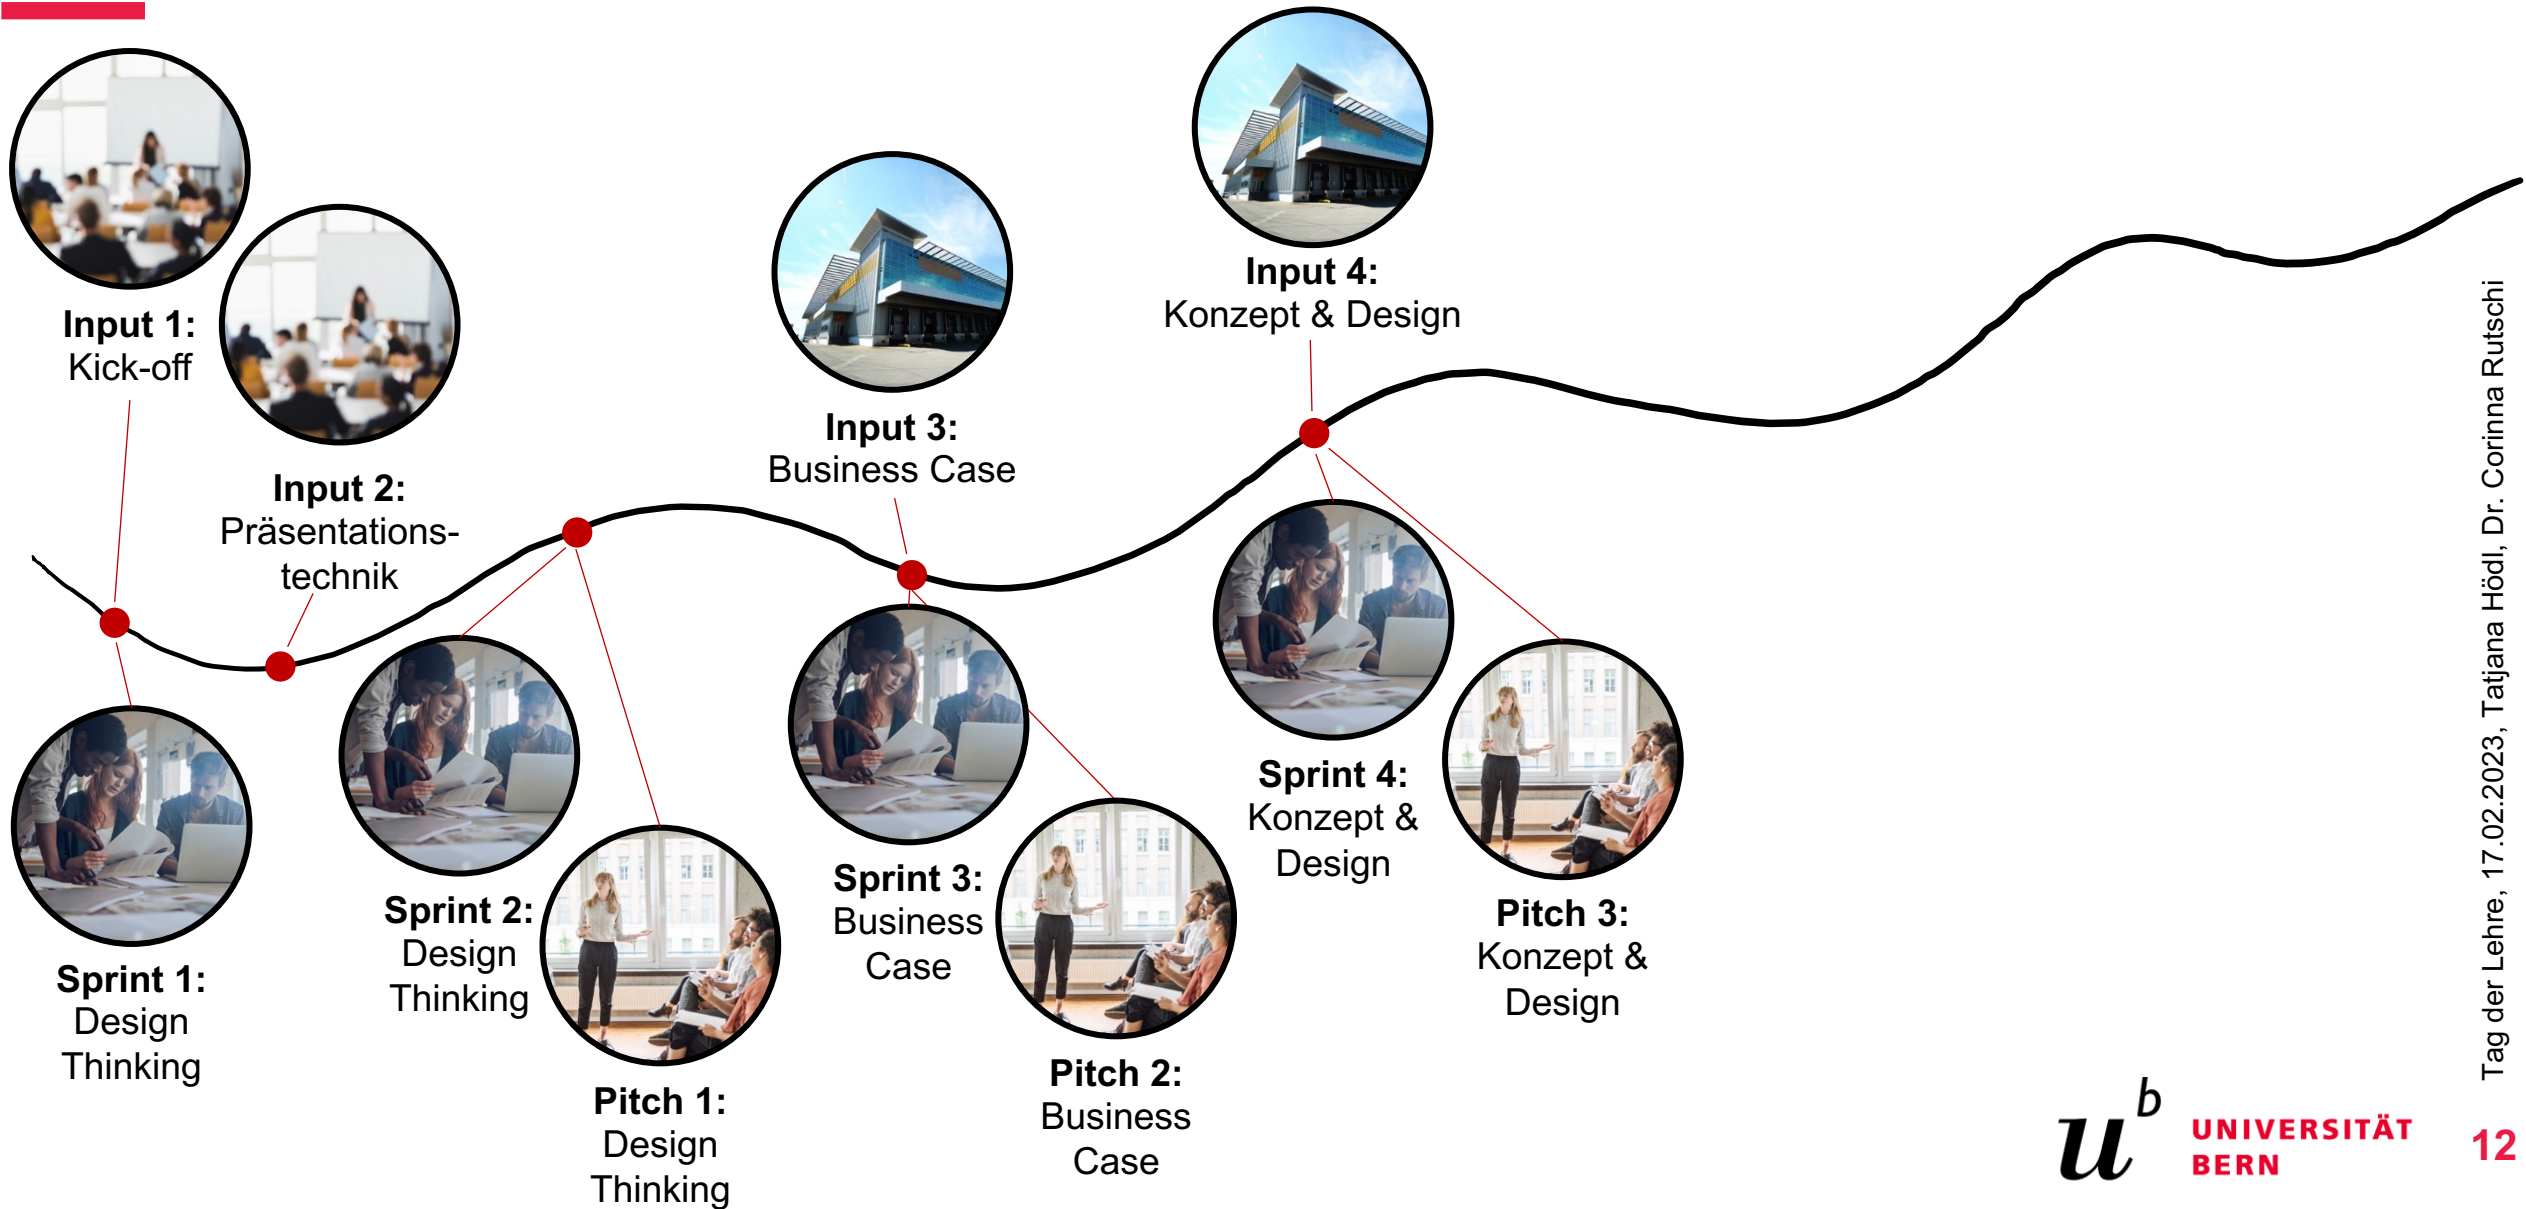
**Input 1:**
Kick-off

**Input 2:**
Präsentationstechnik

**Input 3:**
Business Case

**Input 4:**
Konzept & Design

**Sprint 1:**
Design Thinking

**Sprint 2:**
Design Thinking

**Pitch 1:**
Design Thinking

**Sprint 3:**
Business Case

**Pitch 2:**
Business Case

**Sprint 4:**
Konzept & Design

**Pitch 3:**
Konzept & Design

Tag der Lehre, 17.02.2023, Tatjana Hödl, Dr. Corinna Rutschi

$u^b$ UNIVERSITÄT BERN

12